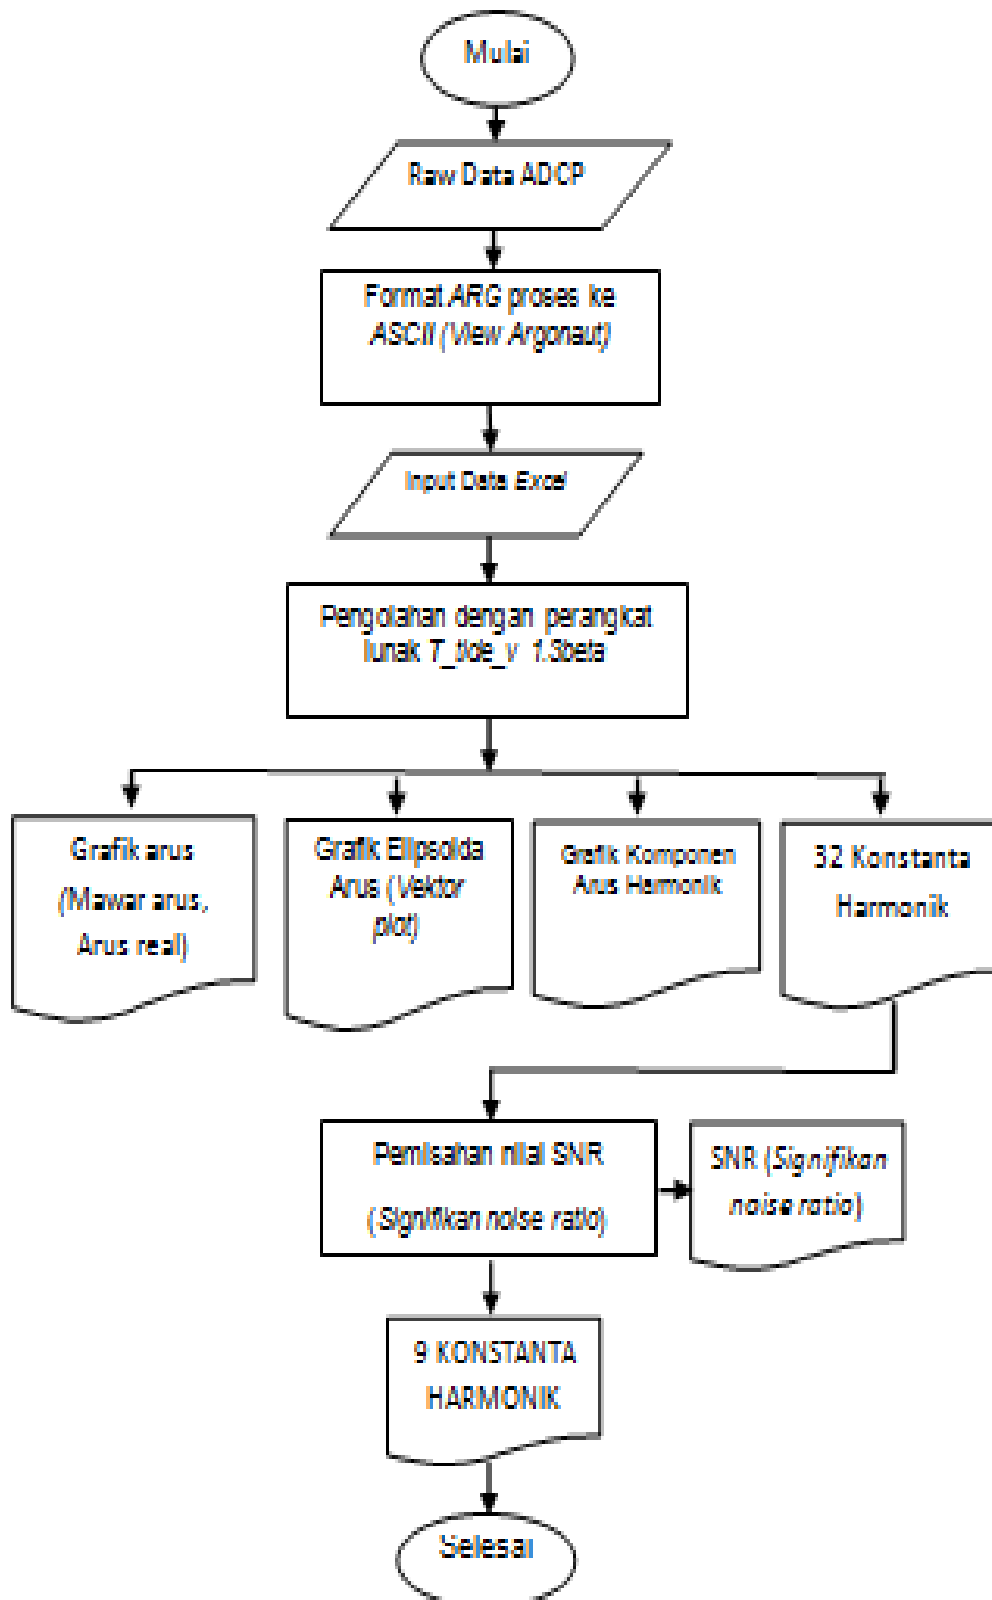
Mulai

Raw Data ADCP

Format.ARG proses ke ASCII (View Argonaut)

Input Data Excel

Pengolahan dengan perangkat lunak T_tide_v 1.3beta

Grafik arus (Mawar arus, Arus real)

Grafik Ellipsoida Arus (Vektor plot)

Grafik Komponen Arus Harmonik

32 Konstanta Harmonik

Pemisahan nilai SNR (Signifikan noise ratio)

SNR (Signifikan noise ratio)

9 KONSTANTA HARMONIK

Selesai